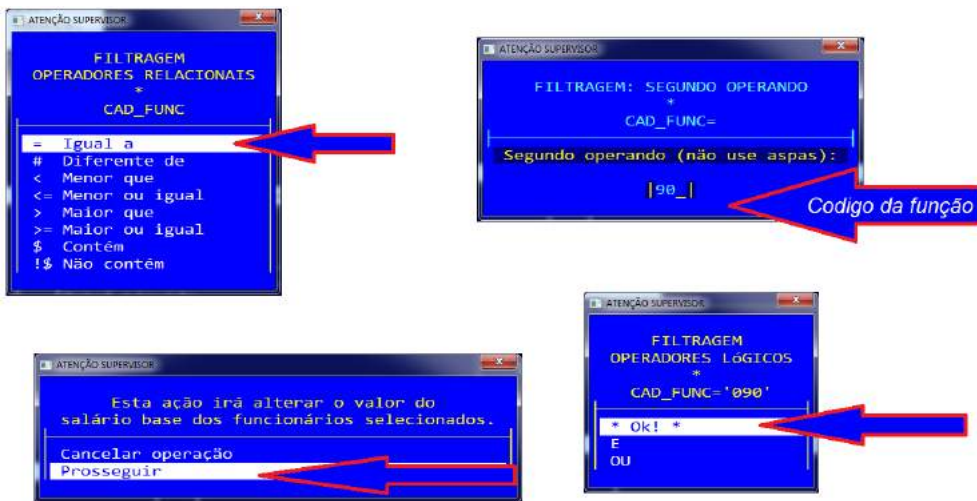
ATENÇÃO SUPERVISOR

FILTRAGEM
OPERADORES RELACIONAIS
*
CAD_FUNC

= Igual a
# Diferente de
< Menor que
<= Menor ou igual
> Maior que
>= Maior ou igual
$ Contém
!$ Não contém

ATENÇÃO SUPERVISOR

FILTRAGEM: SEGUNDO OPERANDO
*
CAD_FUNC=

Segundo operando (não use aspas):

|90_|

Codigo da função

ATENÇÃO SUPERVISOR

Esta ação irá alterar o valor do salário base dos funcionários selecionados.

Cancelar operação
Prosseguir

ATENÇÃO SUPERVISOR

FILTRAGEM
OPERADORES LÓGICOS
*
CAD_FUNC='090'

* Ok! *
E
OU